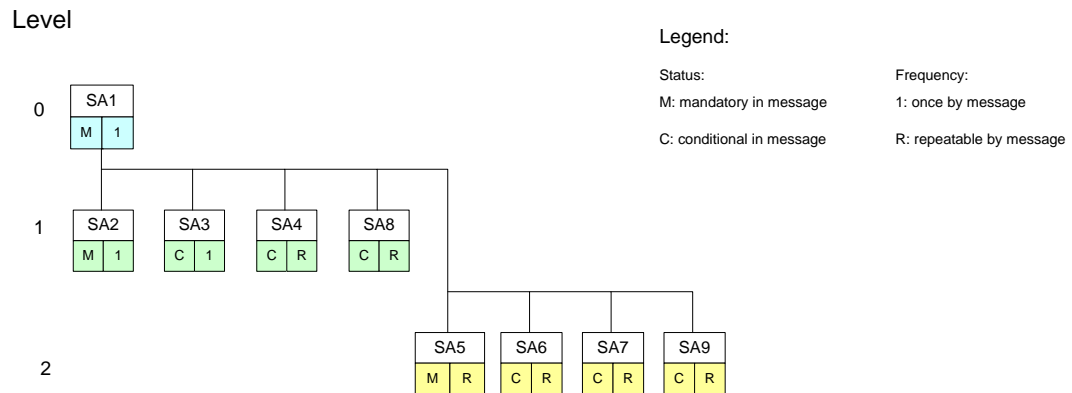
Level

Legend:

Status:
M: mandatory in message
C: conditional in message

Frequency:
1: once by message
R: repeatable by message

0
SA1
M 1

1
SA2
M 1
SA3
C 1
SA4
C R
SA8
C R

2
SA5
M R
SA6
C R
SA7
C R
SA9
C R